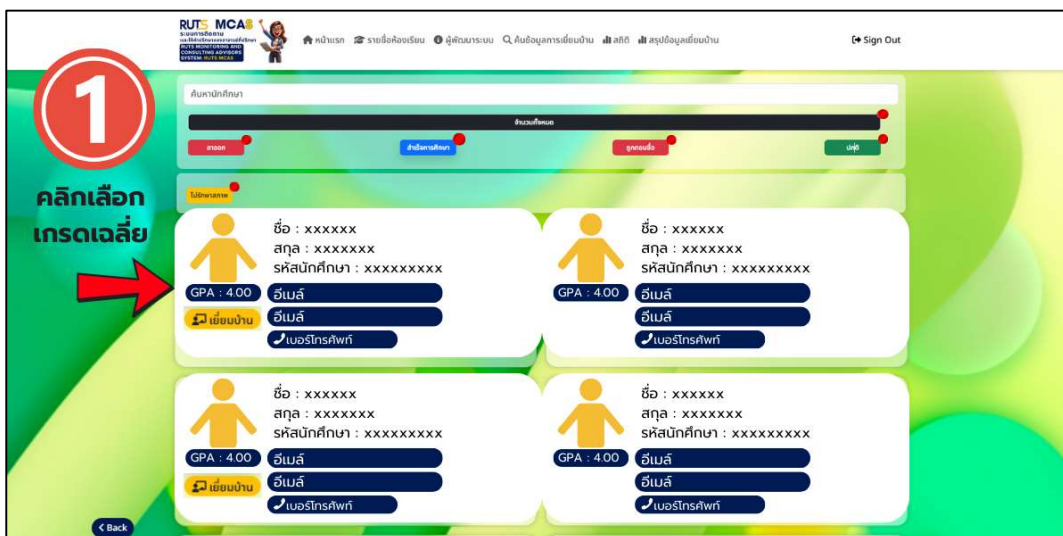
RUTS MCAS
ระบบการติดตาม
RUTS MONITORING AND CONSULTING ADVISORS SYSTEM: RUTS MCAS

หน้าแรก รายชื่อห้องเรียน ผู้พัฒนาระบบ ค้นข้อมูลการเยี่ยมบ้าน สถิติ สรุปข้อมูลเยี่ยมบ้าน

Sign Out

1

คลิกเลือก เกรดเฉลี่ย

ค้นหานักศึกษา

จำนวนทั้งหมด

ลาออก

สำเร็จการศึกษา

ถูกถอนชื่อ

ปกติ

ไม่ปรากฏสถานะ

ชื่อ : xxxxxx
สกุล : xxxxxxx
รหัสนักศึกษา : xxxxxxxxx
GPA : 4.00
อีเมล์
อีเมล์
เยี่ยมบ้าน
เบอร์โทรศัพท์

ชื่อ : xxxxxx
สกุล : xxxxxxx
รหัสนักศึกษา : xxxxxxxxx
GPA : 4.00
อีเมล์
อีเมล์
เบอร์โทรศัพท์

ชื่อ : xxxxxx
สกุล : xxxxxxx
รหัสนักศึกษา : xxxxxxxxx
GPA : 4.00
อีเมล์
อีเมล์
เยี่ยมบ้าน
เบอร์โทรศัพท์

ชื่อ : xxxxxx
สกุล : xxxxxxx
รหัสนักศึกษา : xxxxxxxxx
GPA : 4.00
อีเมล์
อีเมล์
เบอร์โทรศัพท์

Back